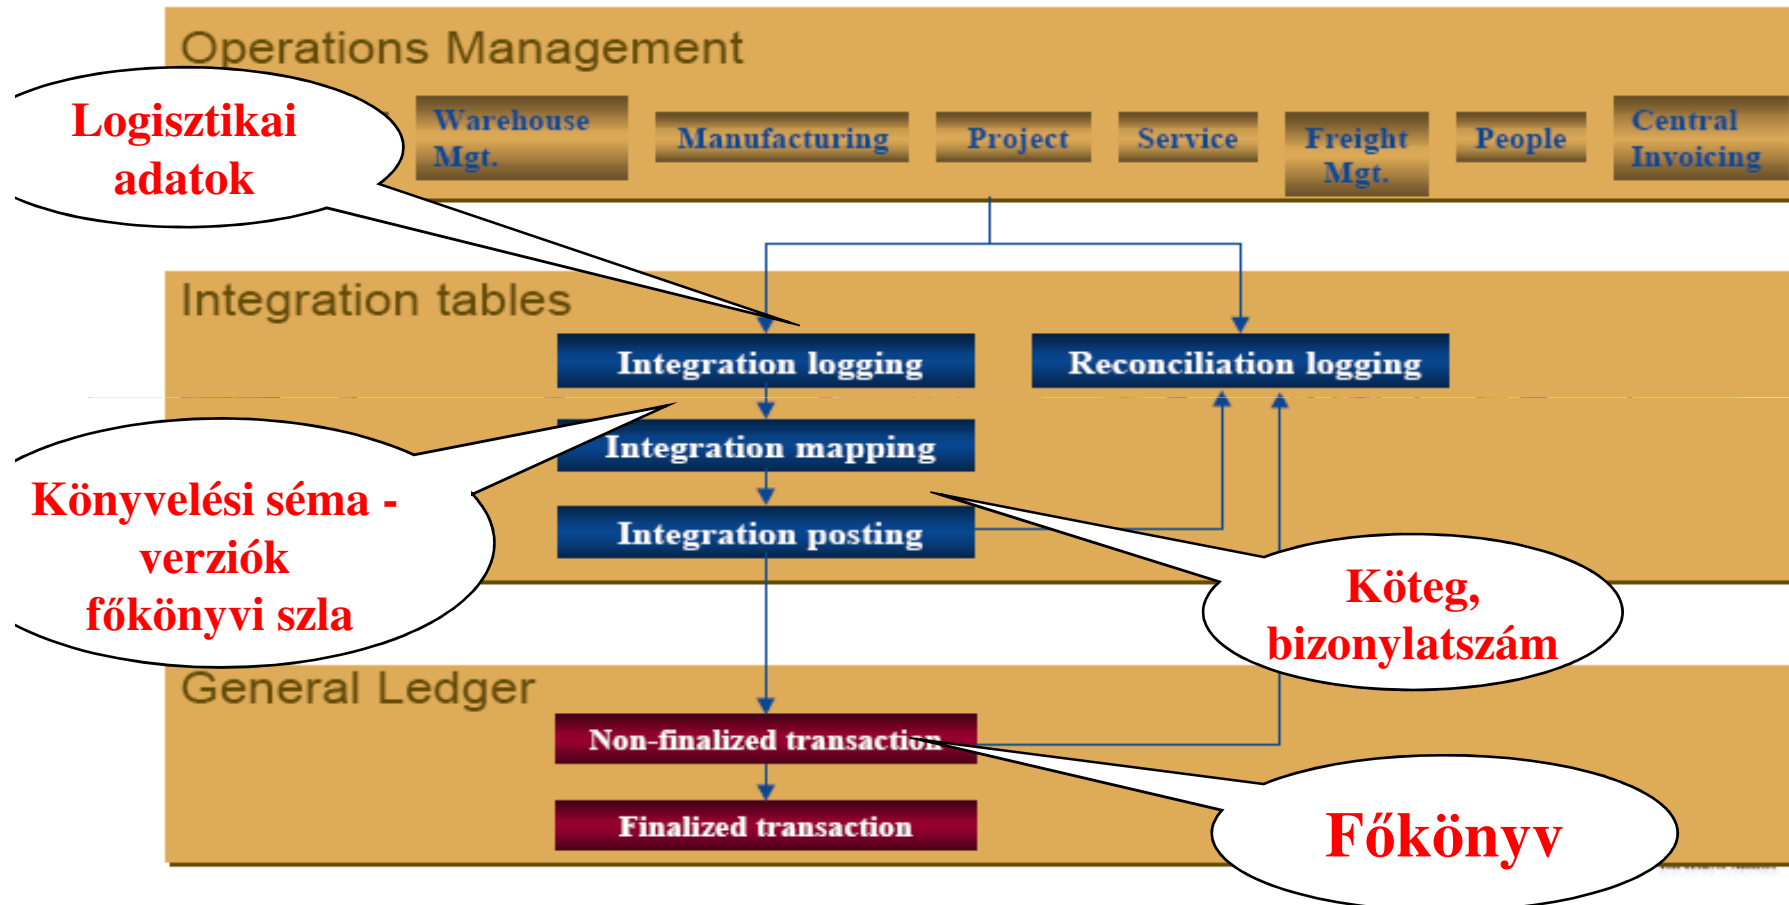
Operations Management

Logisztikai adatok

Warehouse Mgt.

Manufacturing

Project

Service

Freight Mgt.

People

Central Invoicing

Integration tables

Integration logging

Reconciliation logging

Integration mapping

Integration posting

Könyvelési séma - verziók főkönyvi szla

Köteg, bizonylatszám

General Ledger

Non-finalized transaction

Finalized transaction

Főkönyv